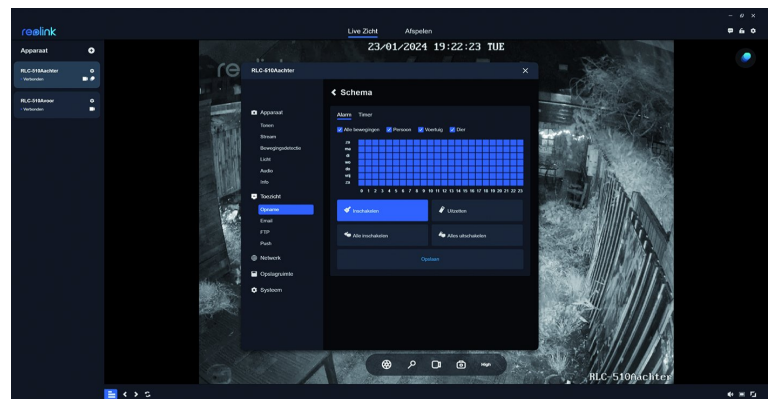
reolink

Live Zicht
Afspelen

Apparaat

RLC-510Achter
Verbonden

RLC-510Voor
Verbonden

23/01/2024 19:22:23 TUE

RLC-510Achter

Apparaat
Tonen
Stream
Bewegingsdetectie
Licht
Audio
Info
Toezicht
Opname
Email
FTP
Push
Netwerk
Opslagruimte
Systeem

Schema

Alarm
Timer

Alle bewegingen
Persoon
Voertuig
Dier

zo
ma
di
wo
do
vrij
za

0 1 2 3 4 5 6 7 8 9 10 11 12 13 14 15 16 17 18 19 20 21 22 23

Inschakelen
Uitzetten
Alle inschakelen
Alles uitschakelen

Opslaan

High

RLC-510Achter